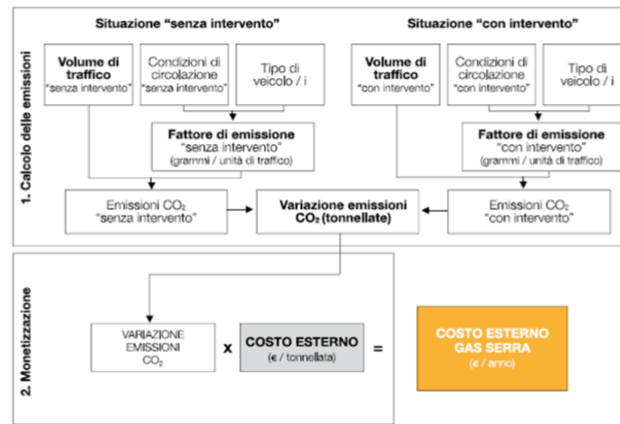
1. Calcolo delle emissioni

Situazione "senza intervento"

Volume di traffico "senza intervento"

Condizioni di circolazione "senza intervento"

Tipo di veicolo / i

Fattore di emissione "senza intervento" (grammi / unità di traffico)

Emissioni $CO_2$ "senza intervento"

Situazione "con intervento"

Volume di traffico "con intervento"

Condizioni di circolazione "con intervento"

Tipo di veicolo / i

Fattore di emissione "con intervento" (grammi / unità di traffico)

Emissioni $CO_2$ "con intervento"

Variazione emissioni $CO_2$ (tonnellate)

2. Monetizzazione

VARIAZIONE EMISSIONI $CO_2$

x

COSTO ESTERNO (€ / tonnellata)

=

COSTO ESTERNO GAS SERRA (€ / anno)